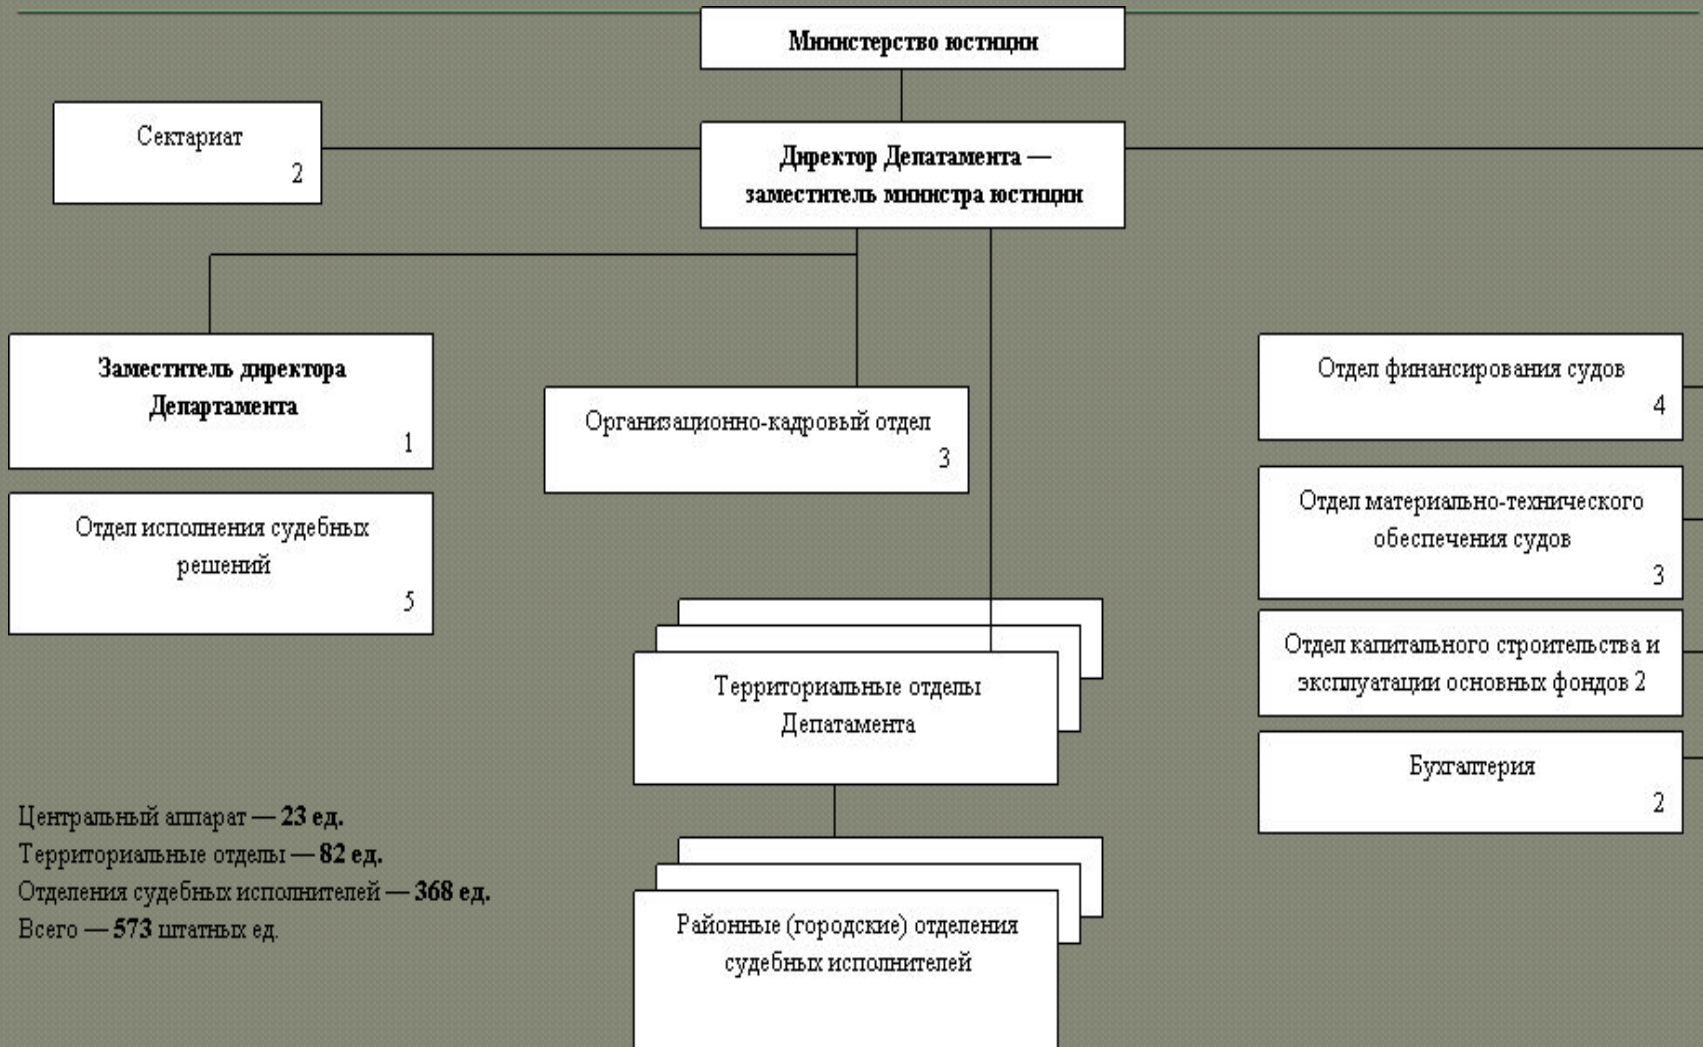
Министерство юстиции

Сектариат
2

Директор Депатамента — заместитель министра юстиции

Заместитель директора Департамента
1

Организационно-кадровый отдел
3

Отдел финансирования судов
4

Отдел исполнения судебных решений
5

Отдел материально-технического обеспечения судов
3

Отдел капитального строительства и эксплуатации основных фондов 2

Территориальные отделы Депатамента

Бухгалтерия
2

Центральный аппарат — **23 ед.**
Территориальные отделы — **82 ед.**
Отделения судебных исполнителей — **368 ед.**
Всего — **573** штатных ед.

Районные (городские) отделения судебных исполнителей